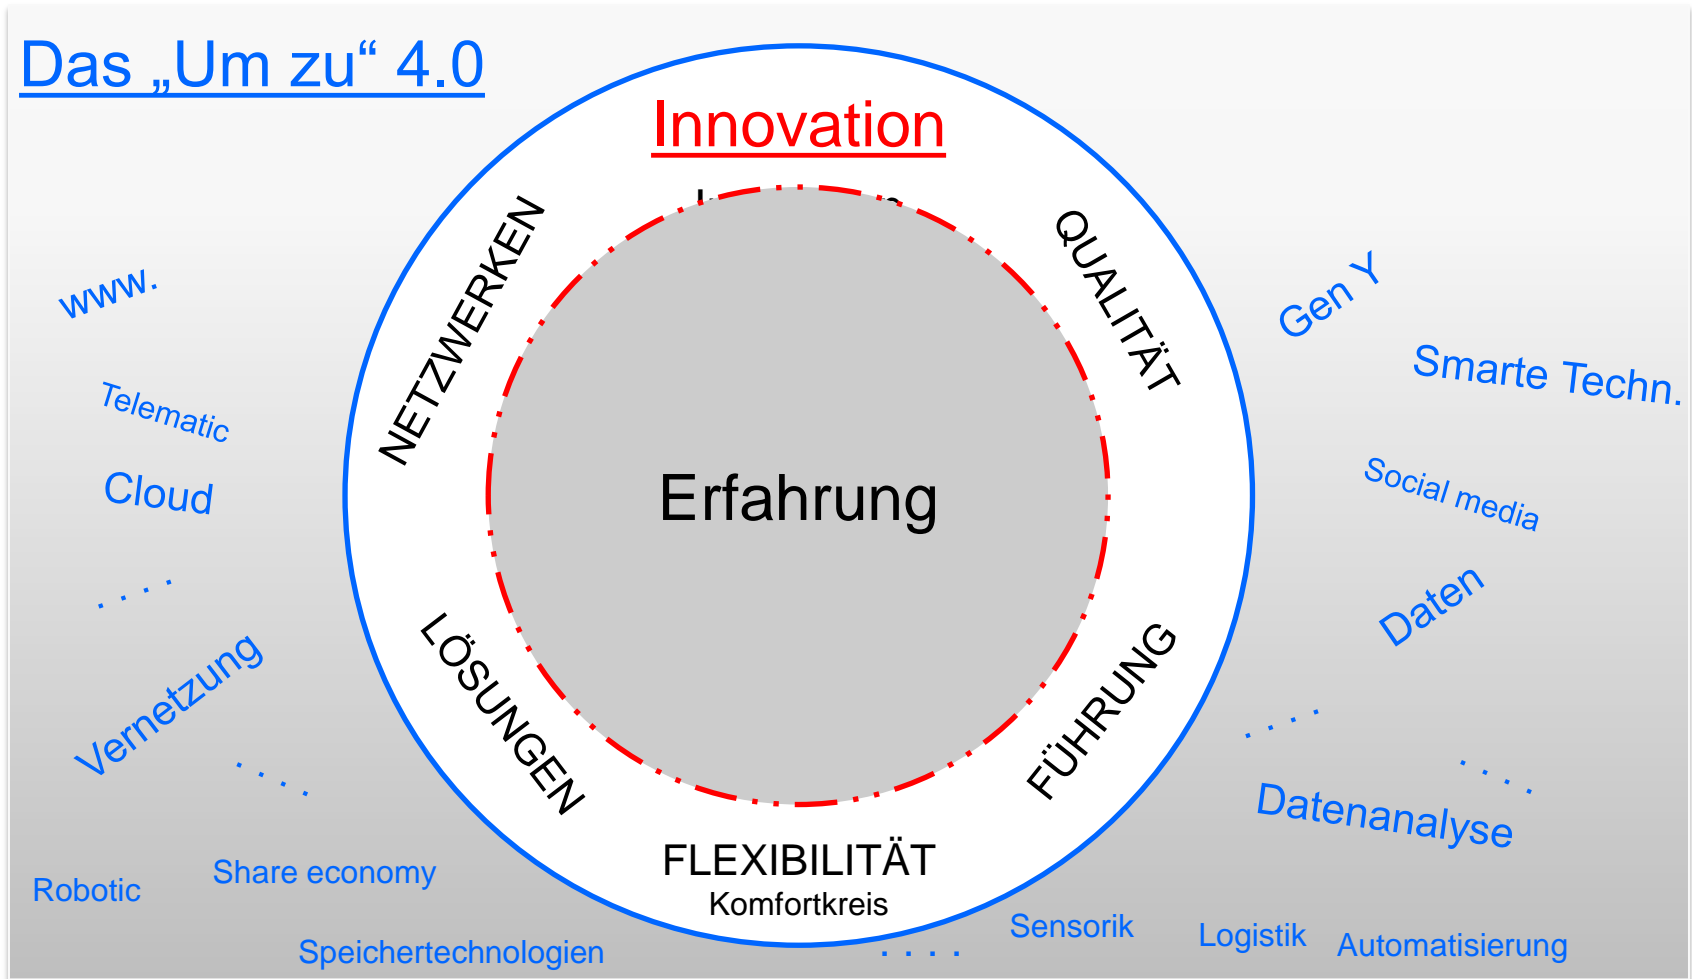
Das „Um zu“ 4.0

Innovation

NETZWERKEN

QUALITÄT

Erfahrung

LÖSUNGEN

FÜHRUNG

FLEXIBILITÄT
Komfortkreis

www.

Telematic

Cloud

. . . .

Vernetzung

. . . .

Robotic

Share economy

Speichertechnologien

. . . .

Sensorik

Logistik

Automatisierung

Gen Y

Smarte Techn.

Social media

Daten

. . . .

. . . .

Datenanalyse